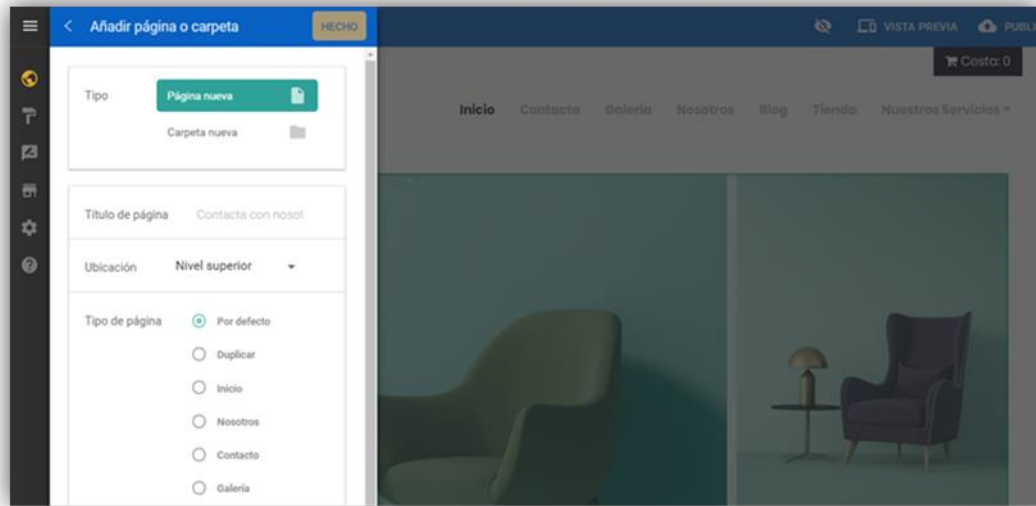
Añadir página o carpeta
HECHO
VISTA PREVIA
PUBLI
Costo: 0
Tipo
Página nueva
Carpeta nueva
Inicio Contacto Galería Nosotros Blog Tienda Nuestros Servicios
Título de página
Contacta con nosot
Ubicación
Nivel superior
Tipo de página
Por defecto
Duplicar
Inicio
Nosotros
Contacto
Galería